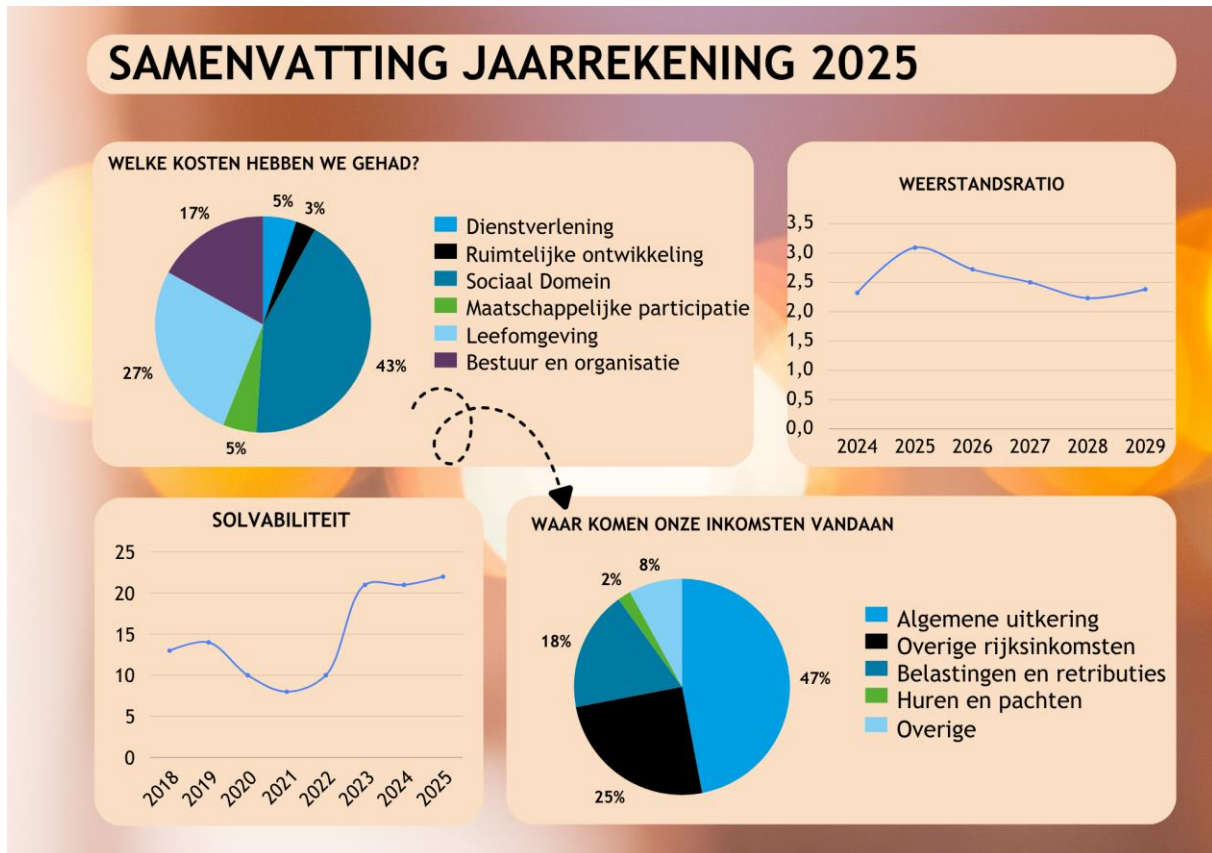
SAMENVATTING JAARREKENING 2025

WELKE KOSTEN HEBBEN WE GEHAD?

5%
3%
43%
5%
27%
17%

Dienstverlening
Ruimtelijke ontwikkeling
Sociaal Domein
Maatschappelijke participatie
Leefomgeving
Bestuur en organisatie

WEERSTANDSRATIO

3,5
3,0
2,5
2,0
1,5
1,0
0,5
0,0

2024 2025 2026 2027 2028 2029

SOLVABILITEIT

25
20
15
10
5
0

2018 2019 2020 2021 2022 2023 2024 2025

WAAR KOMEN ONZE INKOMSTEN VANDAAN

2%
8%
18%
47%
25%

Algemene uitkering
Overige rijksinkomsten
Belastingen en retributies
Huren en pachten
Overige